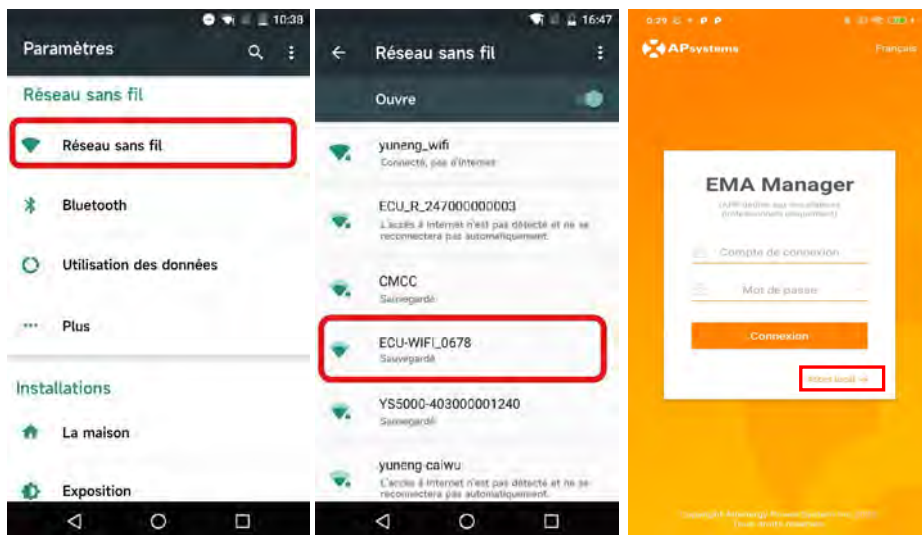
10:38

Paramètres

Réseau sans fil

Réseau sans fil

Bluetooth

Utilisation des données

Plus

Installations

La maison

Exposition

16:47

Réseau sans fil

Ouvre

yuneng_wifi
Connecté, pas d'Internet

ECU_R_247000000003
L'accès à Internet n'est pas détecté et ne se reconnectera pas automatiquement.

CMCC
Sauvegardé

ECU-WIFI_0678
Sauvegardé

YS5000-403000001240
Sauvegardé

yuneng-caiwu
L'accès à Internet n'est pas détecté et ne se reconnectera pas automatiquement.

APsystems

Français

EMA Manager

(APP dédiée aux installateurs professionnels uniquement)

Compte de connexion

Mot de passe

Connexion

Accès local →

Copyright © Altenergy Power System Inc. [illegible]
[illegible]